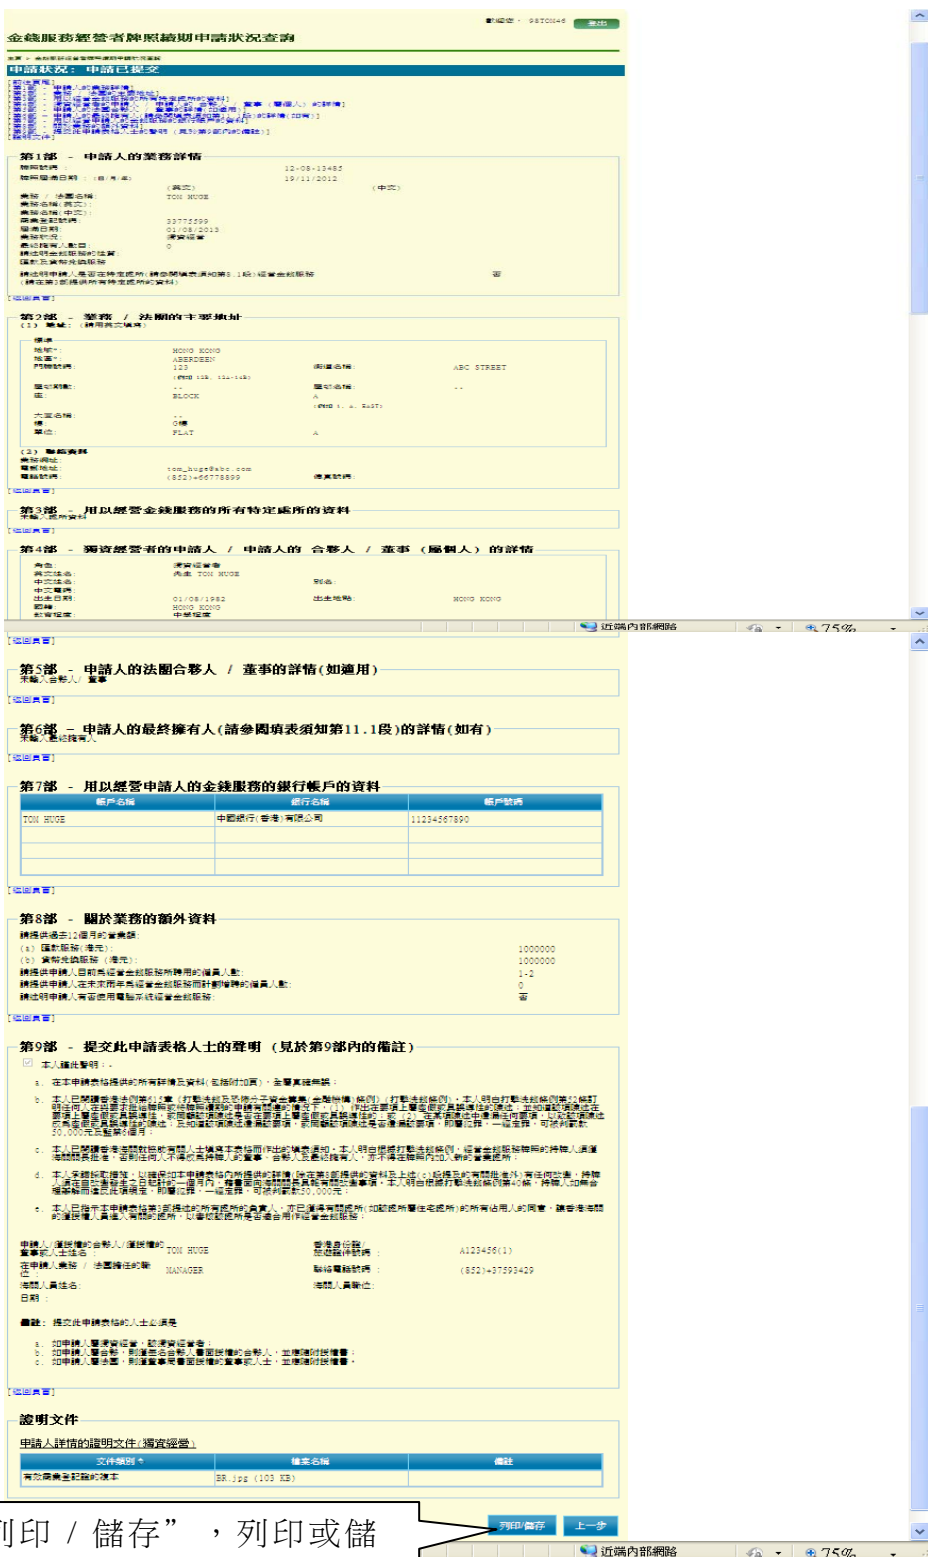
歡迎您： 98TCM46 登出

金錢服務經營者牌照續期申請狀況查詢

申請狀況： 申請已提交

第1部 - 申請人的業務詳情

牌照號碼 12-08-13485
牌照屆滿日期（日/月/年） 19/11/2012
業務／法團名稱 TOM HUGE
商業登記號碼 33775599
屆滿日期 01/08/2013
業務形式 獨資經營
最終擁有人數目 0

[返回頁首]

第2部 - 業務 / 法團的主要地址

HONG KONG
ABERDEEN
123
ABC STREET
BLOCK A
G樓
FLAT A

(2) 聯絡資料
tom_huge@abc.com
(852)-66778899

[返回頁首]

第3部 - 用以經營金錢服務的所有特定處所的資料

[返回頁首]

第4部 - 獨資經營者的申請人 / 申請人的 合夥人 / 董事 (屬個人) 的詳情

獨資經營者
先生 TOM HUGE
01/08/1982
HONG KONG
HONG KONG

近端內部網路 75%

[返回頁首]

第5部 - 申請人的法團合夥人 / 董事的詳情(如適用)

[返回頁首]

第6部 - 申請人的最終擁有人(請參閱填表須知第11.1段)的詳情(如有)

[返回頁首]

第7部 - 用以經營申請人的金錢服務的銀行帳戶的資料

| 帳戶名稱 | 銀行名稱 | 帳戶號碼 |
|---|---|---|
| TOM HUGE | 中國銀行(香港)有限公司 | 1123456789О |
| | | |
| | | |
| | | |

[返回頁首]

第8部 - 關於業務的額外資料

(a) 匯款服務(港元) 1000000
(b) 貨幣兌換服務(港元) 1000000
1-2
0
否

[返回頁首]

第9部 - 提交此申請表格人士的聲明 (見於第9部內的備註)

TOM HUGE
A123456(1)
MANAGER
(852)-37593429

[返回頁首]

證明文件

申請人詳情的證明文件(獨資經營)

| 文件類別 | 檔案名稱 | 備註 |
|---|---|---|
| 有效商業登記證的複本 | BR.jpg (103 KB) | |

列印/儲存 上一步

列印 / 儲存” ，列印或儲

近端內部網路 75%